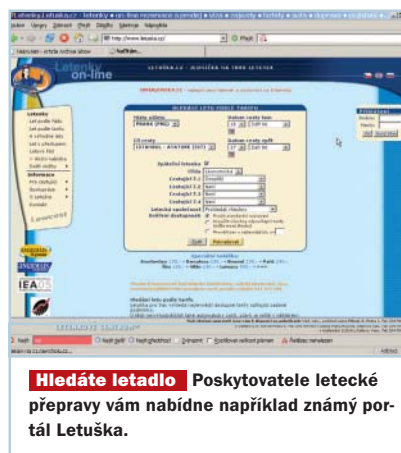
Letenky on-line

LETUŠKA.CZ

Letenky
Informace

Místo odletu
PRAHA (PRG)
Datum cesty tam
Cílové místo
ISTANBUL - ATATURK (IST)
Datum cesty zpět

Dospělí
Děti

Hledat
Podrobnosti

IATA

Hledat
Najít další
Najít předchozí
Zvýraznit

Hledáte letadlo Poskytovatele letecké přepravy vám nabídne například známý portál Letuška.